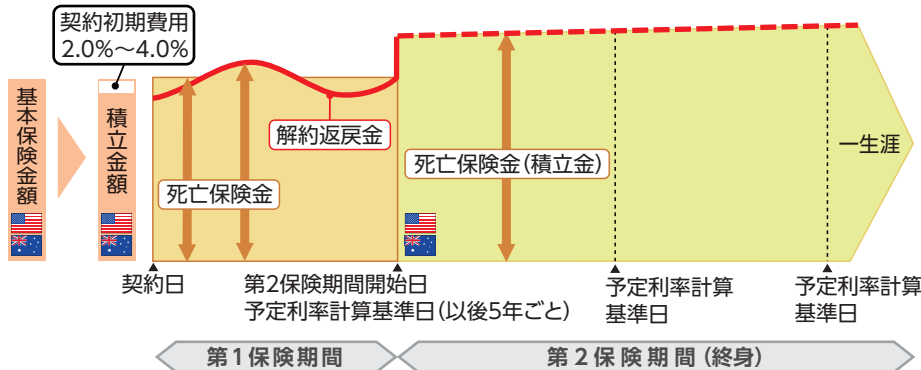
契約初期費用
2.0%～4.0%

基本保険金額

積立金額

解約返戻金

死亡保険金

死亡保険金(積立金)

一生涯

契約日

第2保険期間開始日
予定利率計算基準日(以後5年ごと)

予定利率計算
基準日

予定利率計算
基準日

第1保険期間

第2保険期間(終身)